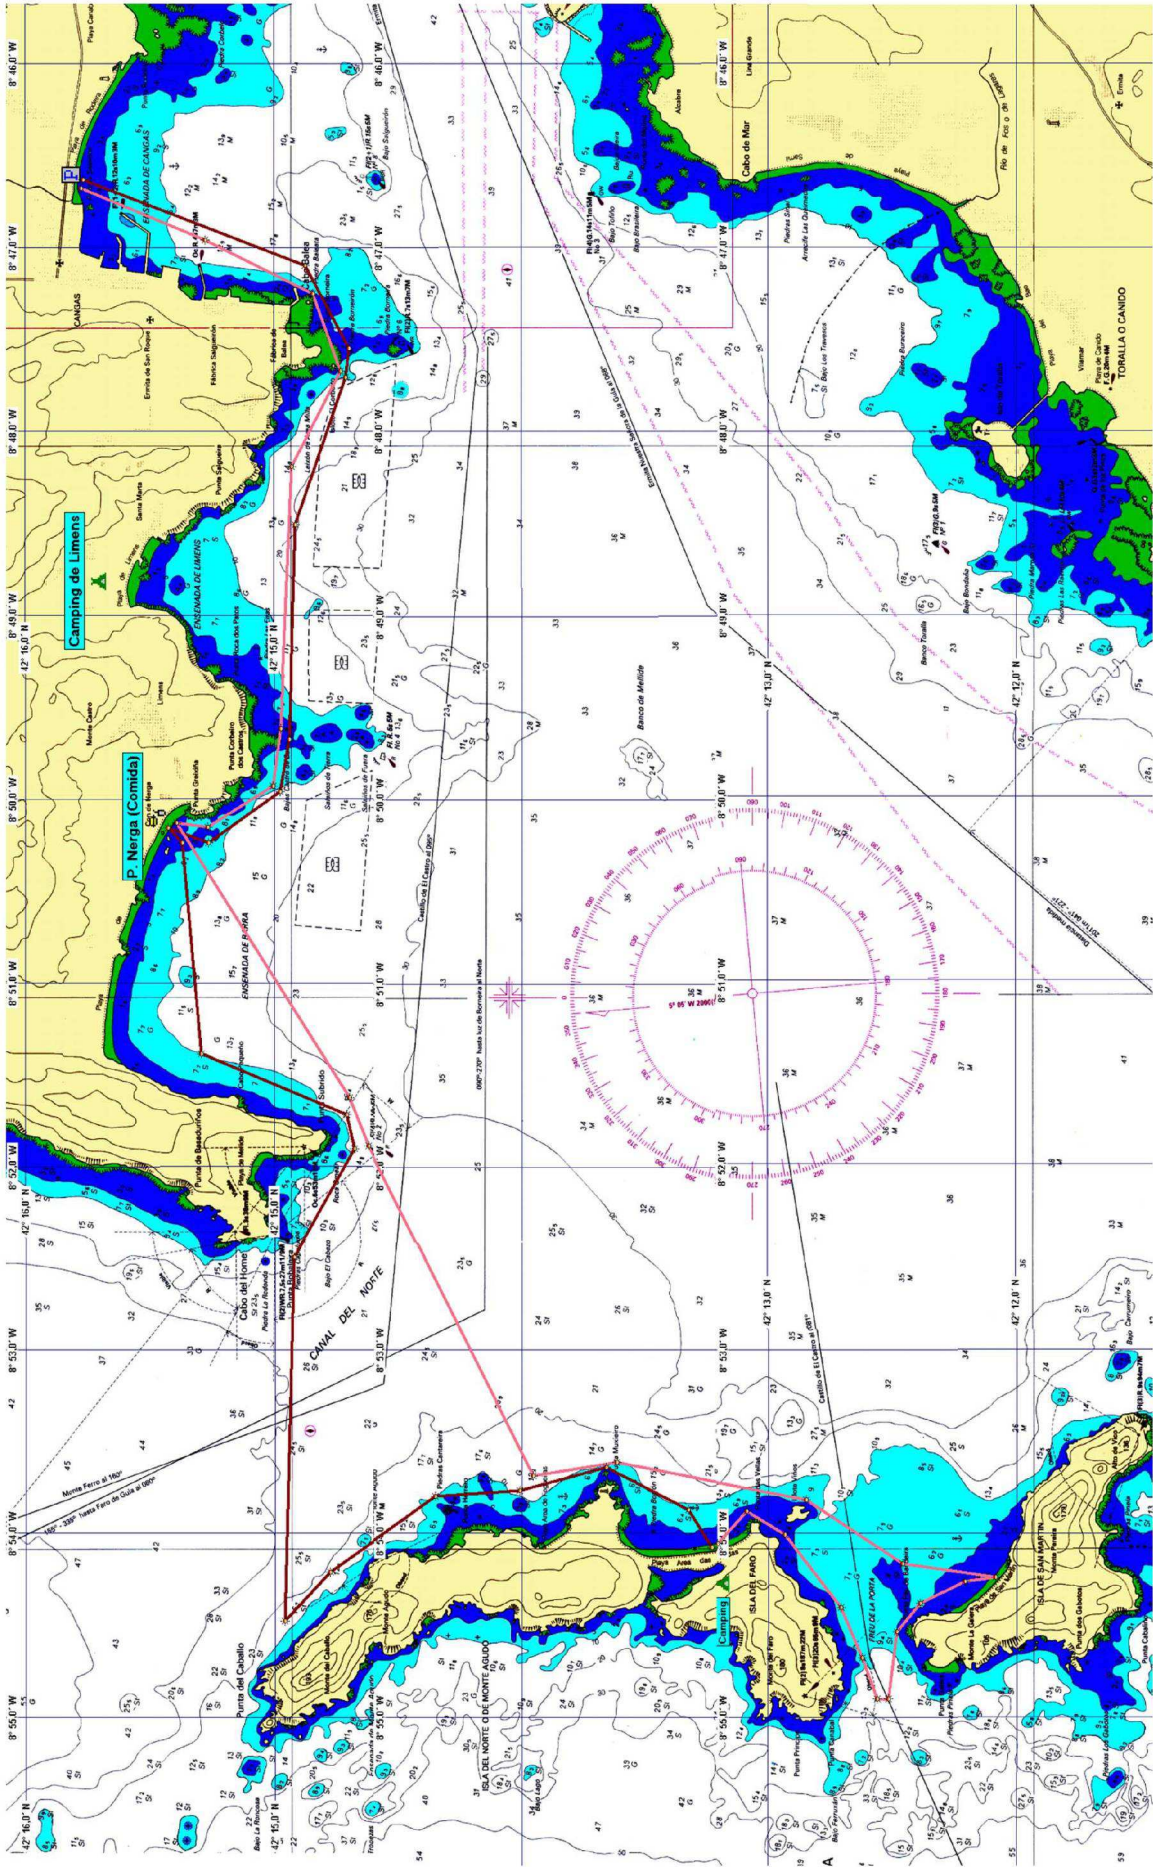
Camping de Limens

P. Nerga (Comida)

Camping

P

CANGAS

ENSENADA DE CANGAS

ENSENADA DE LIMENS

ENSENADA DE BARRA

CANAL DEL NORTE

ISLA DEL NORTE O DE MONTE AGUDO

ISLA DEL FARO

ISLA DE SAN MARTIN

FREU DE LA PORTA

Cabo del Home

Punta del Caballo

Cabo de Mar

TORALLA O CANIDO

Banco de Mellide

Banco Tofiño

8° 46,0' W

8° 47,0' W

8° 48,0' W

8° 49,0' W

8° 50,0' W

8° 51,0' W

8° 52,0' W

8° 53,0' W

8° 54,0' W

8° 55,0' W

42° 16,0' N

42° 15,0' N

42° 13,0' N

42° 12,0' N

Punta Subrido

Punta de Balea

Fábrica Salgueirón

Ermita de San Roque

Santa Marta

Monte Castro

Limens

Punta Couso

Playa de Barra

Punta Muxieiro

Monte Agudo

Monte Faro

Monte La Galera

Alto de Vigo

Playa Area Gas

Bajo Salgueirón

Castillo de El Castro al 099°

Castillo de El Castro al 081°

Monte Ferro al 180°